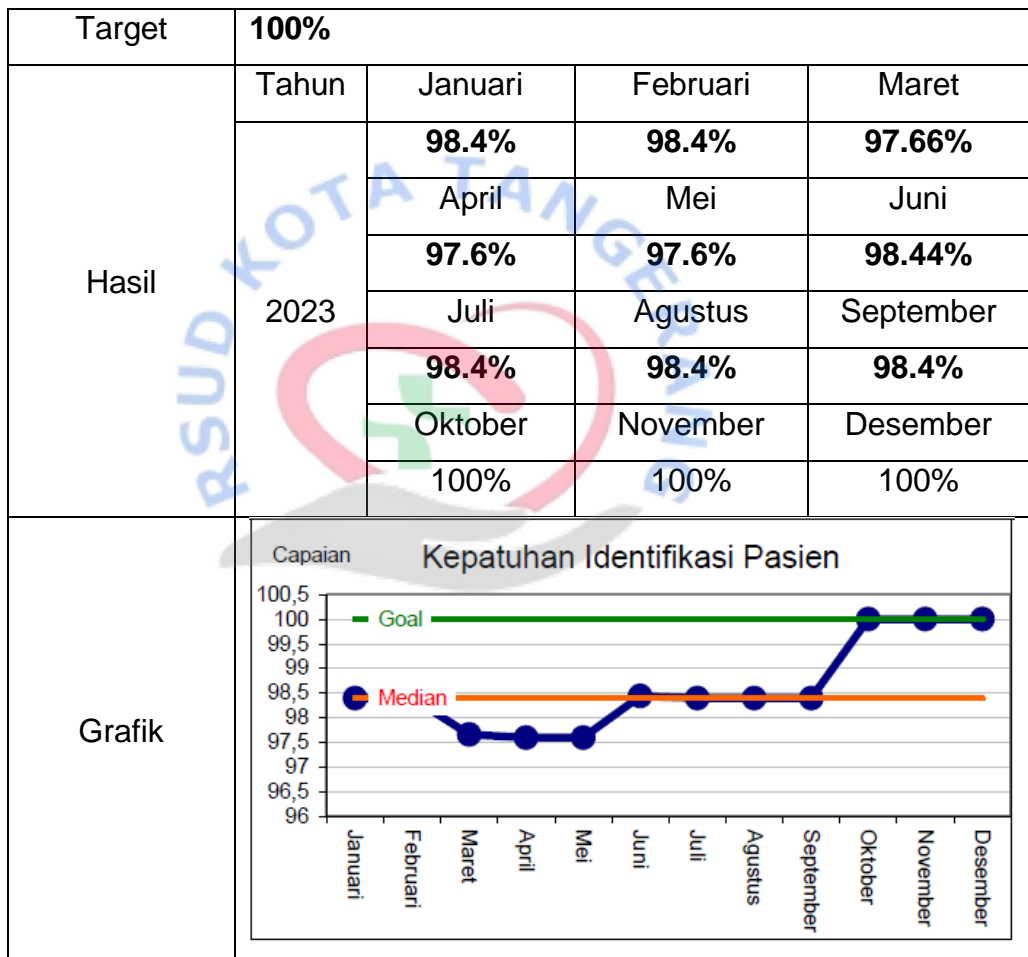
| Target | **100%** | | | |
|---|---|---|---|---|
| Hasil | Tahun | Januari | Februari | Maret |
| | 2023 | **98.4%** | **98.4%** | **97.66%** |
| | | April | Mei | Juni |
| | | **97.6%** | **97.6%** | **98.44%** |
| | | Juli | Agustus | September |
| | | **98.4%** | **98.4%** | **98.4%** |
| | | Oktober | November | Desember |
| | | 100% | 100% | 100% |
| Grafik | | | | |

RSUD KOTA TANGERANG

Capaian

Kepatuhan Identifikasi Pasien

100,5
100
99,5
99
98,5
98
97,5
97
96,5
96

Goal

Median

Januari
Februari
Maret
April
Mei
Juni
Juli
Agustus
September
Oktober
November
Desember